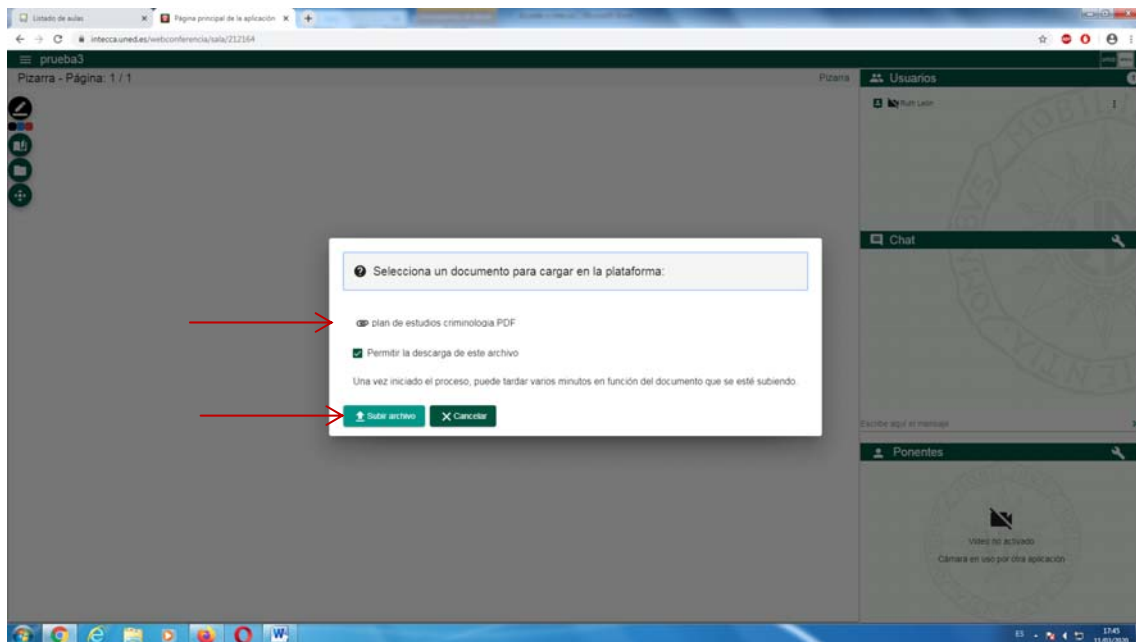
Listado de aulas
Página principal de la aplicación
intecca.uned.es/webconferencia/sala/212164
prueba3
Pizarra - Página: 1 / 1
Pizarra
Usuarios
Ruth León
Chat
Selecciona un documento para cargar en la plataforma:
plan de estudios criminologia PDF
Permitir la descarga de este archivo
Una vez iniciado el proceso, puede tardar varios minutos en función del documento que se esté subiendo
Subir archivo
Cancelar
Escribe aquí el mensaje
Ponentes
Vídeo no activado
Cámara en uso por otra aplicación
17:45
11/03/2020